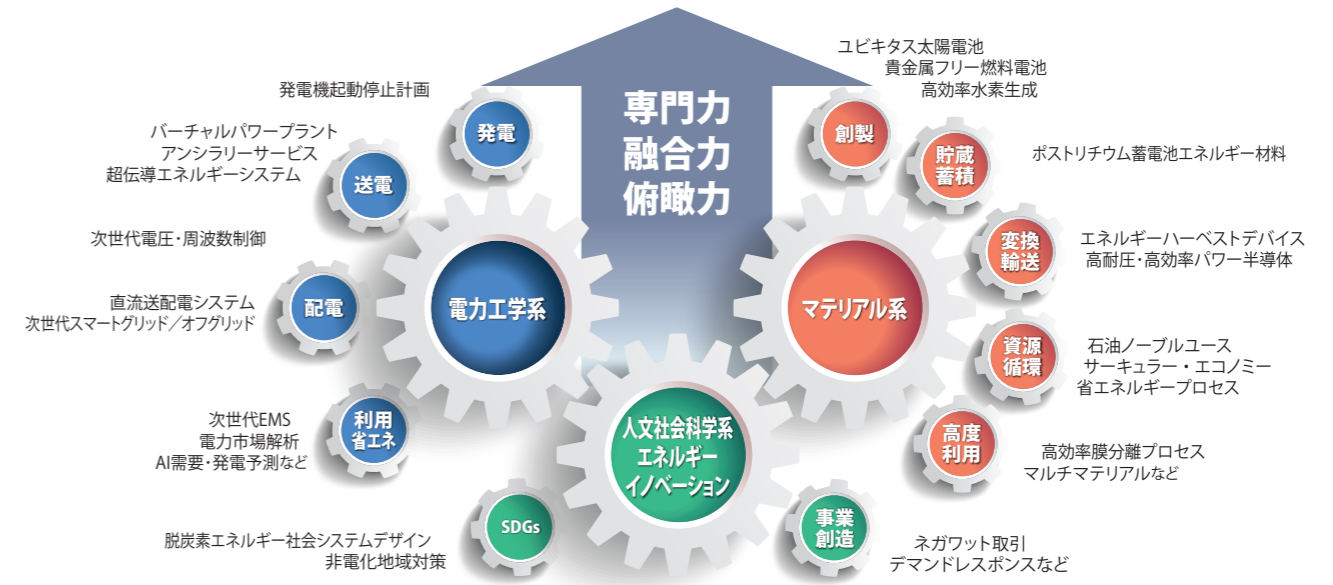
専門力
融合力
俯瞰力

発電機起動停止計画

発電

バーチャルパワープラント
アンシラリーサービス
超伝導エネルギーシステム

送電

次世代電圧・周波数制御

直流送配電システム
次世代スマートグリッド／オフグリッド

配電

電力工学系

次世代EMS
電力市場解析
AI需要・発電予測など

利用
省エネ

脱炭素エネルギー社会システムデザイン
非電化地域対策

SDGs

人文社会科学系
エネルギー
イノベーション

ユビキタス太陽電池
貴金属フリー燃料電池
高効率水素生成

創製

貯蔵
蓄積

ポストリチウム蓄電池エネルギー材料

変換
輸送

エネルギーハーベストデバイス
高耐圧・高効率パワー半導体

マテリアル系

資源
循環

石油ノーブルユース
サーキュラー・エコノミー
省エネルギープロセス

高度
利用

高効率膜分離プロセス
マルチマテリアルなど

事業
創造

ネガワット取引
デマンドレスポンスなど